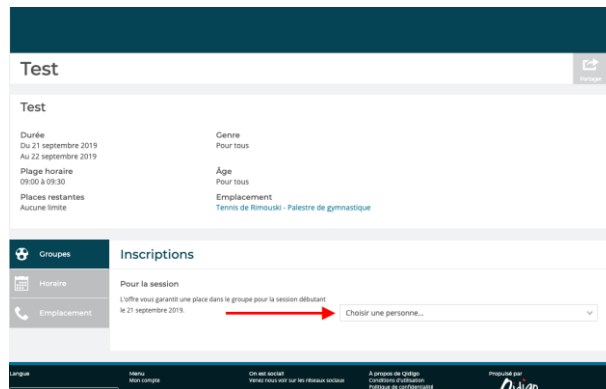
Test

Partager

Test

Durée
Du 21 septembre 2019
Au 22 septembre 2019

Plage horaire
09:00 à 09:30

Places restantes
Aucune limite

Genre
Pour tous

Âge
Pour tous

Emplacement
Tennis de Rimouski - Palestre de gymnastique

Groupes

Horaire

Emplacement

Inscriptions

Pour la session

L'offre vous garantit une place dans le groupe pour la session débutant le 21 septembre 2019.

Choisir une personne...

Langue

Menu
Mon compte

On est social!
Venez nous voir sur les réseaux sociaux

À propos de Qidigo
Conditions d'utilisation
Politique de confidentialité

Propulsé par
Qidigo